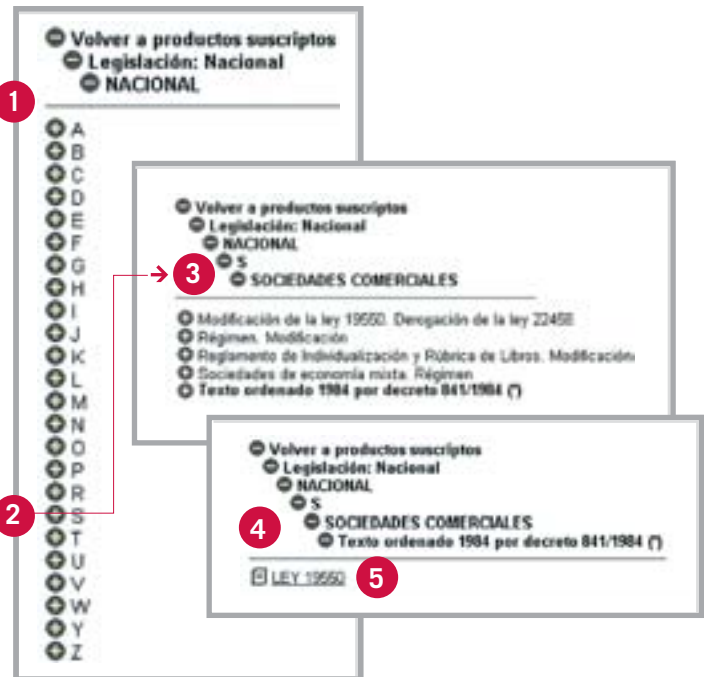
Volver a productos suscriptos
Legislación: Nacional
NACIONAL

1

A
B
C
D
E
F
G
H
I
J
K
L
M
N
O
P
R
S
T
U
V
W
Y
Z

2

Volver a productos suscriptos
Legislación: Nacional
NACIONAL
S
3
SOCIEDADES COMERCIALES

Modificación de la ley 19550. Derogación de la ley 22458
Régimen. Modificación
Reglamento de Individualización y Rúbrica de Libros. Modificación
Sociedades de economía mixta. Régimen
Texto ordenado 1984 por decreto 841/1984 (*)

Volver a productos suscriptos
Legislación: Nacional
NACIONAL
S
4
SOCIEDADES COMERCIALES
Texto ordenado 1984 por decreto 841/1984 (*)

LEY 19550
5